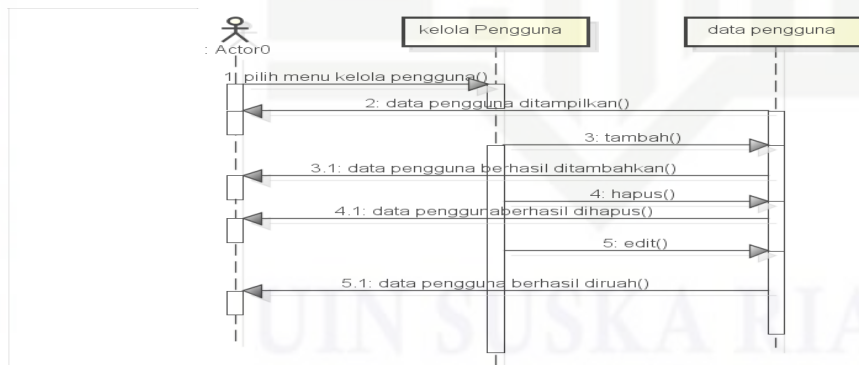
: Actor0

kelola Pengguna

data pengguna

1: pilih menu kelola pengguna()

2: data pengguna ditampilkan()

3: tambah()

3.1: data pengguna berhasil ditambahkan()

4: hapus()

4.1: data penggunaberhasil dihapus()

5: edit()

5.1: data pengguna berhasil diruah()

UIN SUSKA RIA